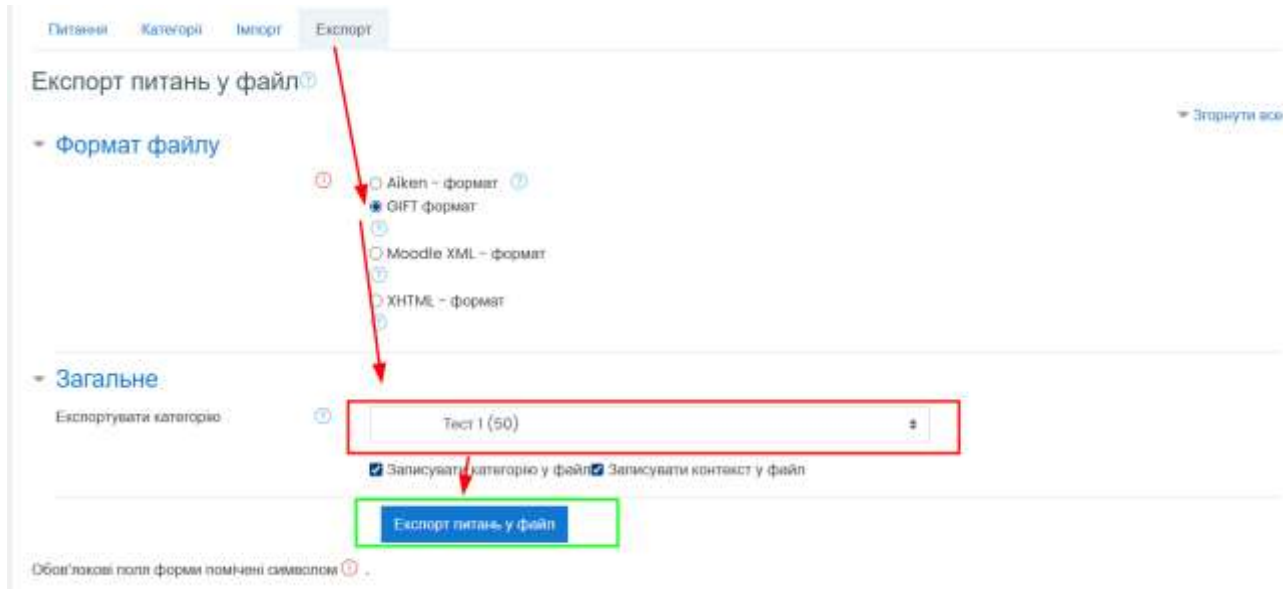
Питання Категорії Імпорт Експорт

Експорт питань у файл

Згорнути все

Формат файлу

Aiken - формат

GIFT формат

Moodle XML - формат

XHTML - формат

Загальне

Експортувати категорію

Тест 1 (50)

Записувати категорію у файл Записувати контекст у файл

Експорт питань у файл

Обов'язкові поля форми помічені символом .